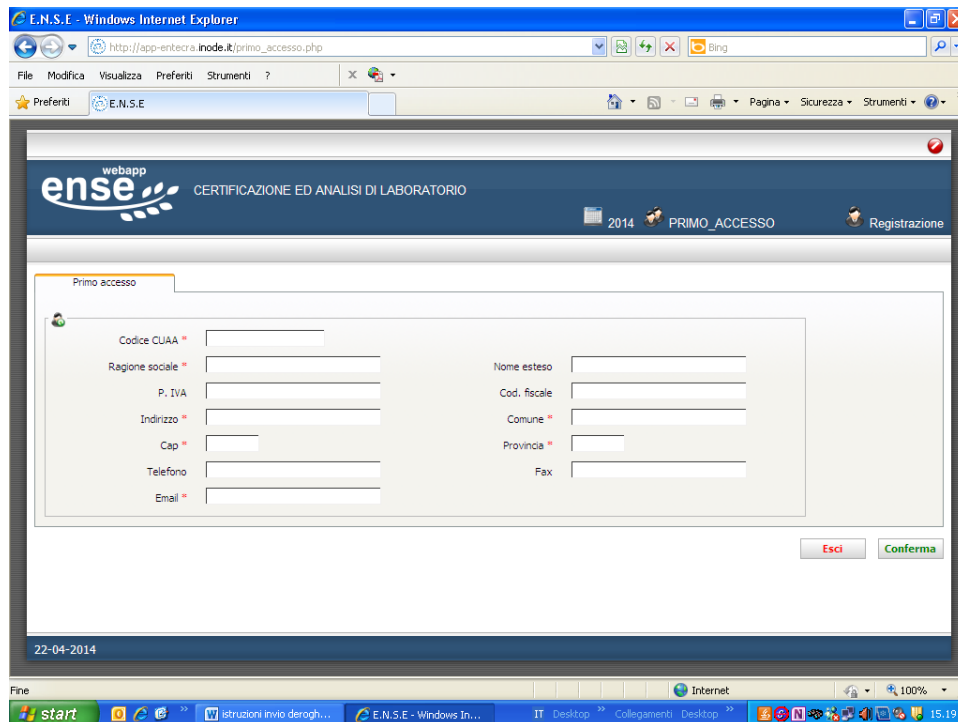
E.N.S.E - Windows Internet Explorer

http://app-entecra.inode.it/primo_accesso.php

Bing

File Modifica Visualizza Preferiti Strumenti ?

Preferiti E.N.S.E

Pagina ▾ Sicurezza ▾ Strumenti ▾

webapp
ense

CERTIFICAZIONE ED ANALISI DI LABORATORIO

2014 PRIMO_ACCESSO Registrazione

Primo accesso

Codice CUAA *

Ragione sociale * Nome esteso

P. IVA Cod. fiscale

Indirizzo * Comune *

Cap * Provincia *

Telefono Fax

Email *

Esci Conferma

22-04-2014

Fine

Internet 100%

start istruzioni invio derogh... E.N.S.E - Windows In... IT Desktop » Collegamenti Desktop » 15.19